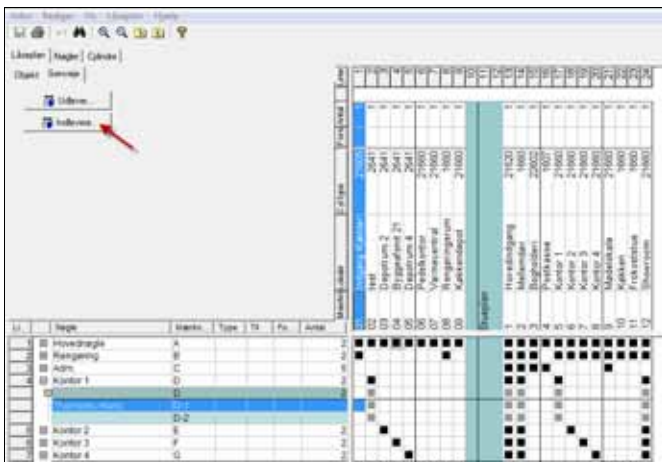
Arkiv Rediger Vis Låsplan Hjælp

Låseplan | Nøgler | Cylindre

Objekt | Service

Udlever...

Indlever...

Låse

Funktioner

Cylinder

Markering

Dumper

Test

Depotrum 2

Depotrum 3

Bygherrerum

Depotrum 4

Pedelkontor

Varmecentral

Rengøringsrum

Kælderdør

Hovedindgang

Møderum

Bogholderi

Frokoststue

Kontor 1

Kontor 2

Kontor 3

Kontor 4

Mødelokale

Køkken

Frokoststue

Showroom

2541

2541

2541

2541

21900

21900

21900

21900

21920

1900

22002

1900

21900

21900

21900

21900

21900

1900

1900

1900

Li. | Nøgle | Mærkn. | Type | Til | Fra | Antal

Hovednøgle | A | 2

Rengøring | B | 2

Adm. | C | 5

Kontor 1 | D | 2

D

D-1

D-2

Kontor 2 | E | 2

Kontor 3 | F | 2

Kontor 4 | G | 2